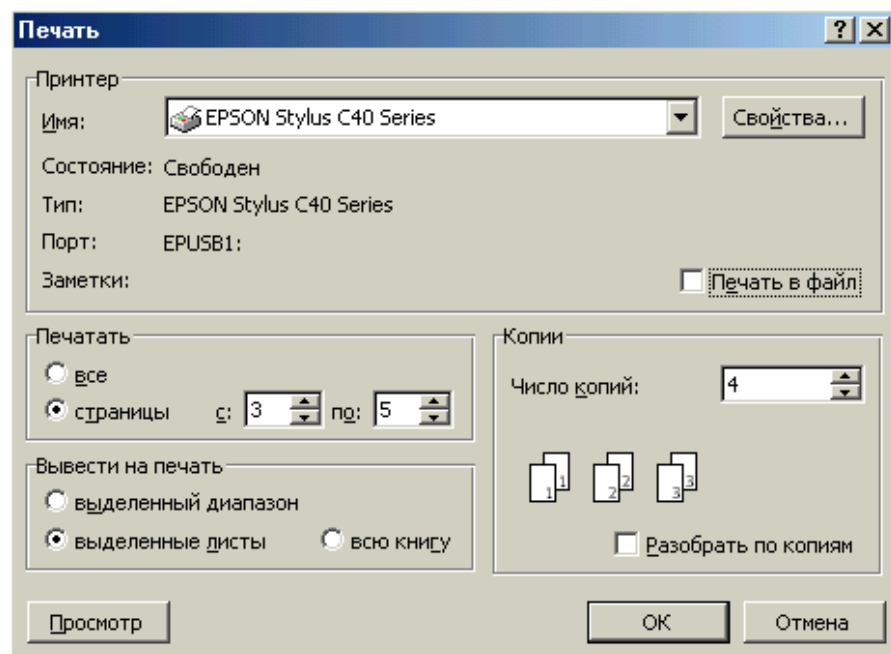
Печать
?
Принтер
Имя: EPSON Stylus C40 Series
Свойства...
Состояние: Свободен
Тип: EPSON Stylus C40 Series
Порт: EPUSB1:
Заметки:
Печать в файл
Печатать
все
страницы с: 3 по: 5
Копии
Число копий: 4
1 1
2 2
3 3
Вывести на печать
выделенный диапазон
выделенные листы
всю книгу
Разобрать по копиям
Просмотр
ОК
Отмена